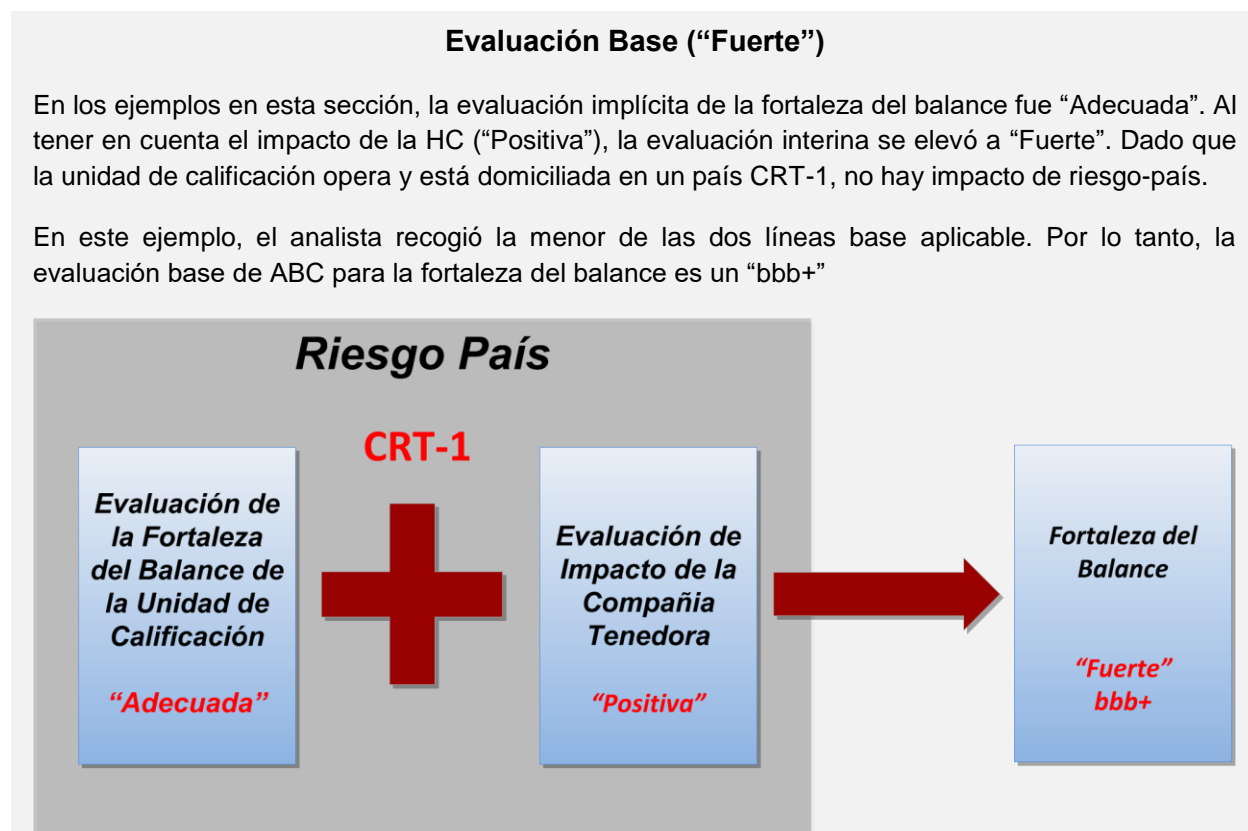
**Evaluación Base (“Fuerte”)**

En los ejemplos en esta sección, la evaluación implícita de la fortaleza del balance fue “Adecuada”. Al tener en cuenta el impacto de la HC (“Positiva”), la evaluación interina se elevó a “Fuerte”. Dado que la unidad de calificación opera y está domiciliada en un país CRT-1, no hay impacto de riesgo-país.

En este ejemplo, el analista recogió la menor de las dos líneas base aplicable. Por lo tanto, la evaluación base de ABC para la fortaleza del balance es un “bbb+”

Riesgo País

CRT-1

Evaluación de la Fortaleza del Balance de la Unidad de Calificación

“Adecuada”

Evaluación de Impacto de la Compañia Tenedora

“Positiva”

Fortaleza del Balance

“Fuerte”
bbb+